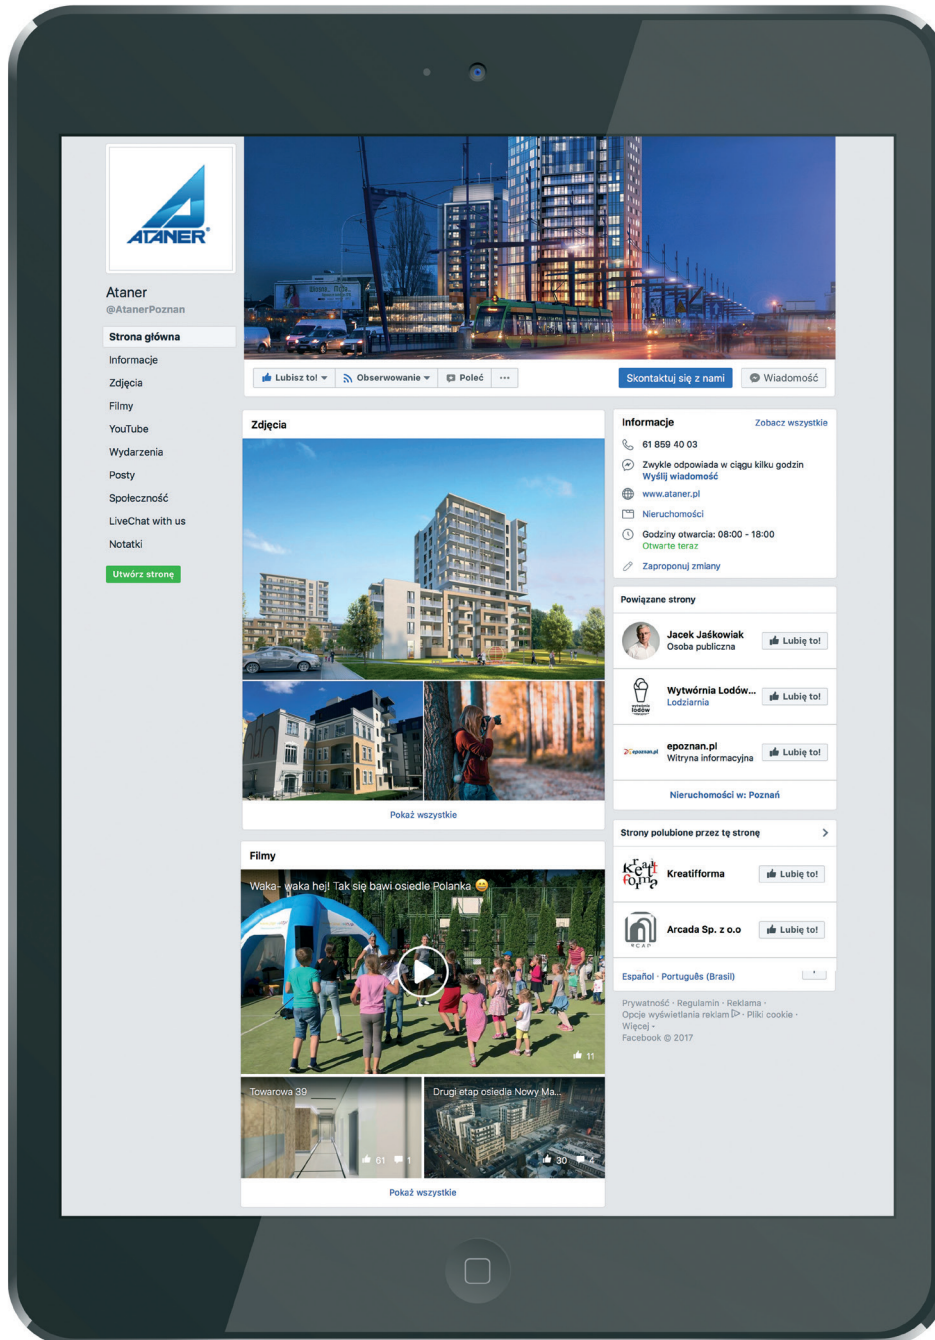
ATANER

Ataner
@AtanerPoznan

Strona główna
Informacje
Zdjęcia
Filmy
YouTube
Wydarzenia
Posty
Społeczność
LiveChat with us
Notatki

Utwórz stronę

Lubisz to! Obserwowanie Poleć ···

Skontaktuj się z nami Wiadomość

Zdjęcia

Pokaż wszystkie

Filmy

Waka- waka hej! Tak się bawi osiedle Polanka 😊

11

Towarowa 39
61 1

Drugi etap osiedla Nowy Ma...
30 4

Pokaż wszystkie

Informacje Zobacz wszystkie

61 859 40 03

Zwykle odpowiada w ciągu kilku godzin
Wyślij wiadomość

www.ataner.pl

Nieruchomości

Godziny otwarcia: 08:00 - 18:00
Otwarte teraz

Zaproponuj zmiany

Powiązane strony

Jacek Jaśkowiak
Osoba publiczna
Lubię to!

Wytwórnia Lodów...
Lodziarnia
Lubię to!

epoznan.pl
Witryna informacyjna
Lubię to!

Nieruchomości w: Poznań

Strony polubione przez tę stronę

Kreatifforma
Lubię to!

Arcada Sp. z o.o
Lubię to!

Español · Português (Brasil)

Prywatność · Regulamin · Reklama · Opcje wyświetlania reklam · Pliki cookie · Więcej ·
Facebook © 2017